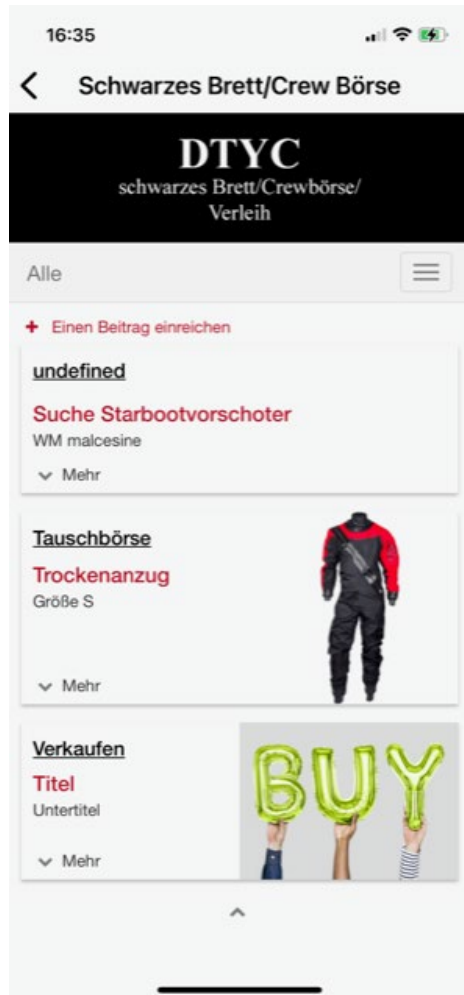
16:35

Schwarzes Brett/Crew Börse

DTYC
schwarzes Brett/Crewbörse/ Verleih

Alle

+ Einen Beitrag einreichen

undefined

Suche Starbootvorschoter
WM malcesine

Mehr

Tauschbörse

Trockenanzug
Größe S

Mehr

Verkaufen

Titel
Untertitel

Mehr

BUY